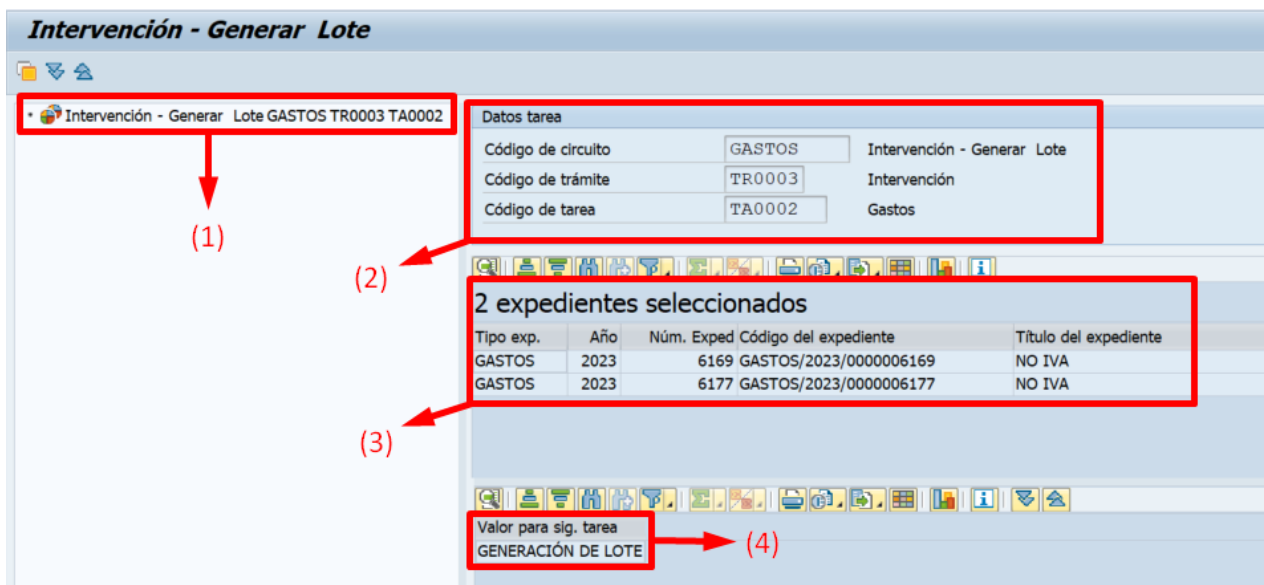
Intervención - Generar Lote

Intervención - Generar Lote GASTOS TR0003 TA0002

(1)

Datos tarea

Código de circuito GASTOS Intervención - Generar Lote

Código de trámite TR0003 Intervención

Código de tarea TA0002 Gastos

(2)

2 expedientes seleccionados

| Tipo exp. | Año | Núm. Exped | Código del expediente | Título del expediente |
|---|---|---|---|---|
| GASTOS | 2023 | 6169 | GASTOS/2023/0000006169 | NO IVA |
| GASTOS | 2023 | 6177 | GASTOS/2023/0000006177 | NO IVA |

(3)

Valor para sig. tarea
GENERACIÓN DE LOTE

(4)